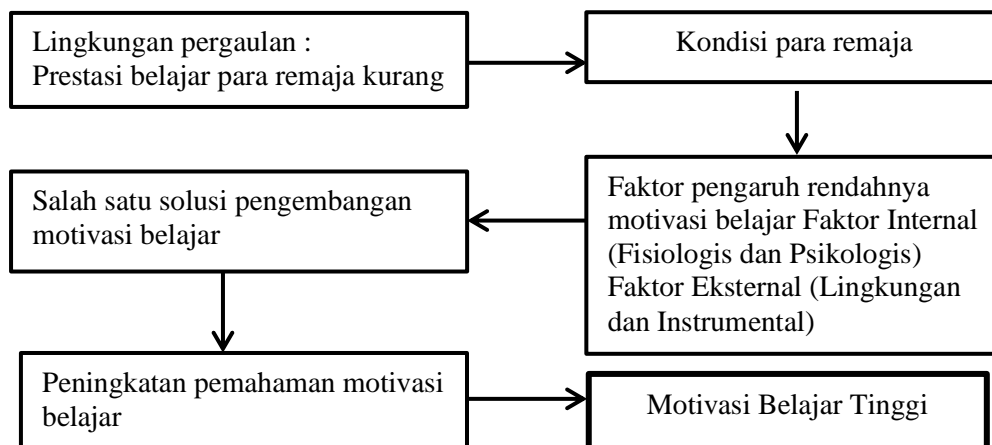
Lingkungan pergaulan :
Prestasi belajar para remaja kurang

Kondisi para remaja

Faktor pengaruh rendahnya motivasi belajar Faktor Internal (Fisiologis dan Psikologis) Faktor Eksternal (Lingkungan dan Instrumental)

Salah satu solusi pengembangan motivasi belajar

Peningkatan pemahaman motivasi belajar

Motivasi Belajar Tinggi